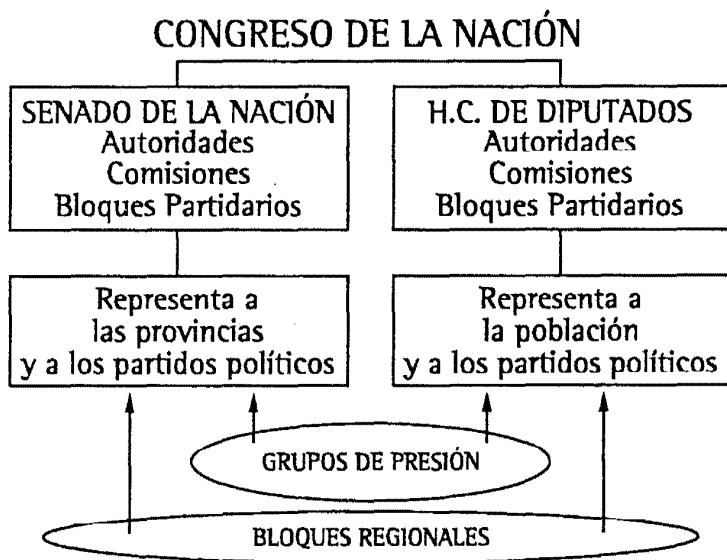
CONGRESO DE LA NACIÓN

SENADO DE LA NACIÓN
Autoridades
Comisiones
Bloques Partidarios

H.C. DE DIPUTADOS
Autoridades
Comisiones
Bloques Partidarios

Representa a las provincias y a los partidos políticos

Representa a la población y a los partidos políticos

GRUPOS DE PRESIÓN

BLOQUES REGIONALES